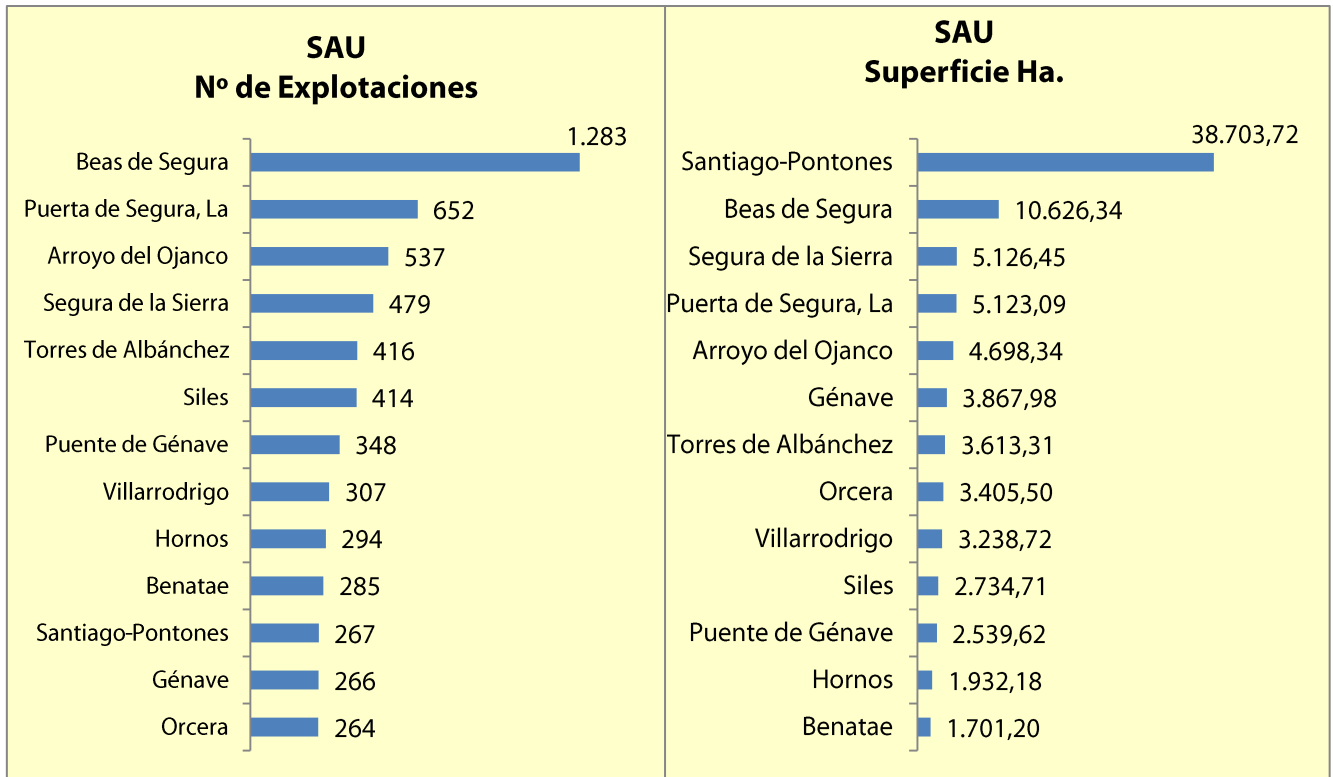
SAU
Nº de Explotaciones

Beas de Segura 1.283
Puerta de Segura, La 652
Arroyo del Ojanco 537
Segura de la Sierra 479
Torres de Albánchez 416
Siles 414
Puente de Génave 348
Villarrodrigo 307
Hornos 294
Benatae 285
Santiago-Pontones 267
Génave 266
Orcera 264

SAU
Superficie Ha.

Santiago-Pontones 38.703,72
Beas de Segura 10.626,34
Segura de la Sierra 5.126,45
Puerta de Segura, La 5.123,09
Arroyo del Ojanco 4.698,34
Génave 3.867,98
Torres de Albánchez 3.613,31
Orcera 3.405,50
Villarrodrigo 3.238,72
Siles 2.734,71
Puente de Génave 2.539,62
Hornos 1.932,18
Benatae 1.701,20